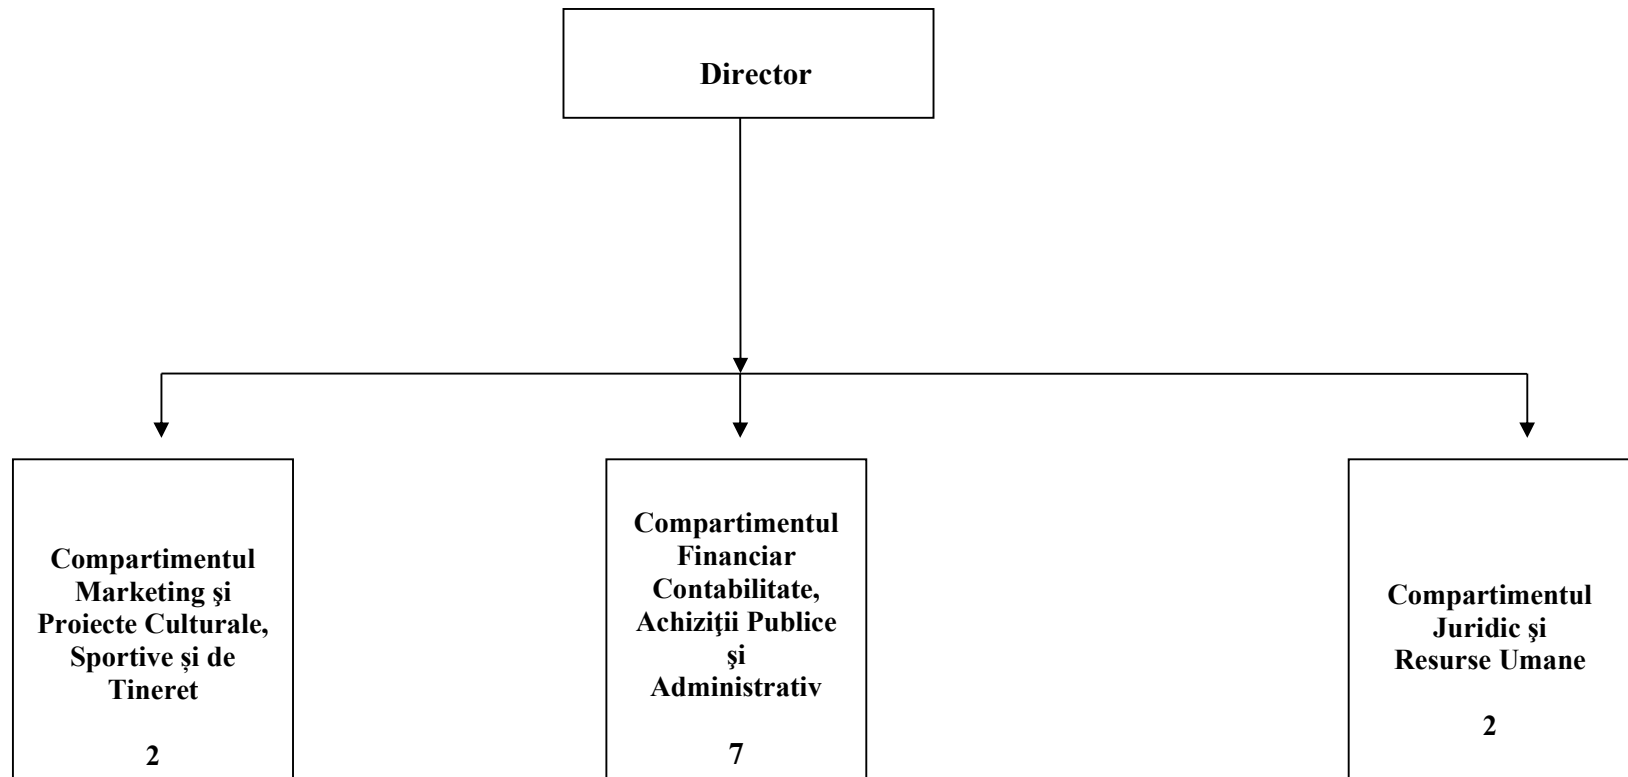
Director

Compartimentul Marketing şi Proiecte Culturale, Sportive și de Tineret

2

Compartimentul Financiar Contabilitate, Achiziţii Publice şi Administrativ

7

Compartimentul Juridic şi Resurse Umane

2